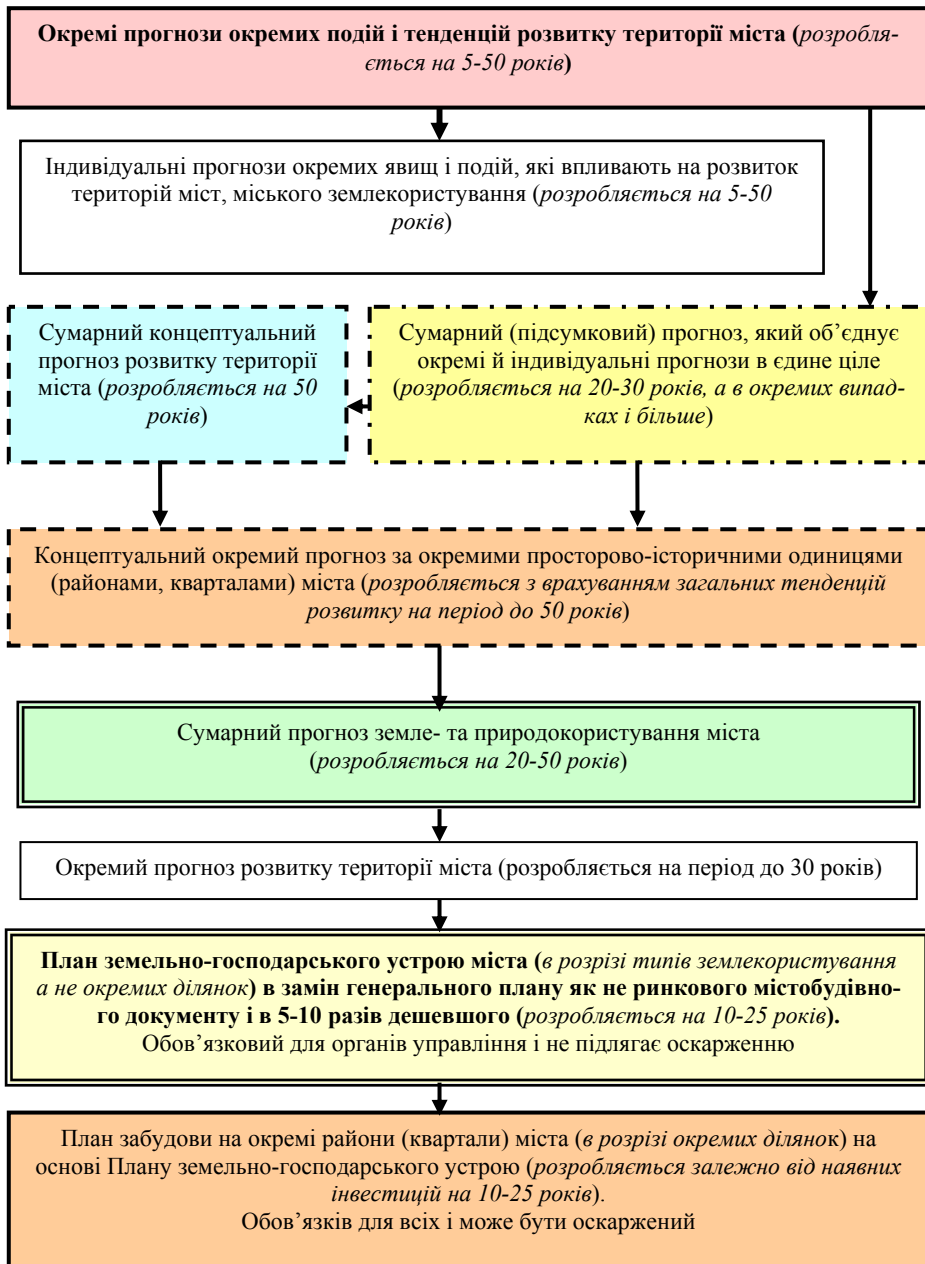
**Окремі прогнози окремих подій і тенденцій розвитку території міста (***розробляється на 5-50 років***)**

Індивідуальні прогнози окремих явищ і подій, які впливають на розвиток територій міст, міського землекористування (*розробляється на 5-50 років*)

Сумарний концептуальний прогноз розвитку території міста (*розробляється на 50 років*)

Сумарний (підсумковий) прогноз, який об'єднує окремі й індивідуальні прогнози в єдине ціле (*розробляється на 20-30 років, а в окремих випадках і більше*)

Концептуальний окремий прогноз за окремими просторово-історичними одиницями (районами, кварталами) міста (*розробляється з врахуванням загальних тенденцій розвитку на період до 50 років*)

Сумарний прогноз земле- та природокористування міста (*розробляється на 20-50 років*)

Окремий прогноз розвитку території міста (розробляється на період до 30 років)

**План земельно-господарського устрою міста (***в розрізі типів землекористування а не окремих ділянок***) в замін генерального плану як не ринкового містобудівного документу і в 5-10 разів дешевшого (***розробляється на 10-25 років***).**
Обов'язковий для органів управління і не підлягає оскарженню

План забудови на окремі райони (квартали) міста (*в розрізі окремих ділянок*) на основі Плану земельно-господарського устрою (*розробляється залежно від наявних інвестицій на 10-25 років*).
Обов'язків для всіх і може бути оскаржений